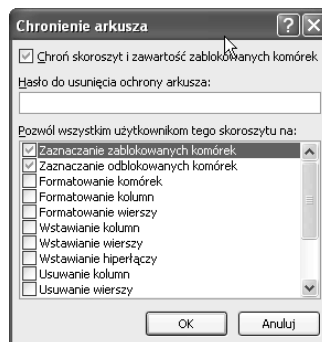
Chronienie arkusza

☑ Chroń skoroszyt i zawartość zablokowanych komórek

Hasło do usunięcia ochrony arkusza:

Pozwól wszystkim użytkownikom tego skoroszytu na:

☑ Zaznaczanie zablokowanych komórek
☑ Zaznaczanie odblokowanych komórek
☐ Formatowanie komórek
☐ Formatowanie kolumn
☐ Formatowanie wierszy
☐ Wstawianie kolumn
☐ Wstawianie wierszy
☐ Wstawianie hiperłączy
☐ Usuwanie kolumn
☐ Usuwanie wierszy

OK Anuluj